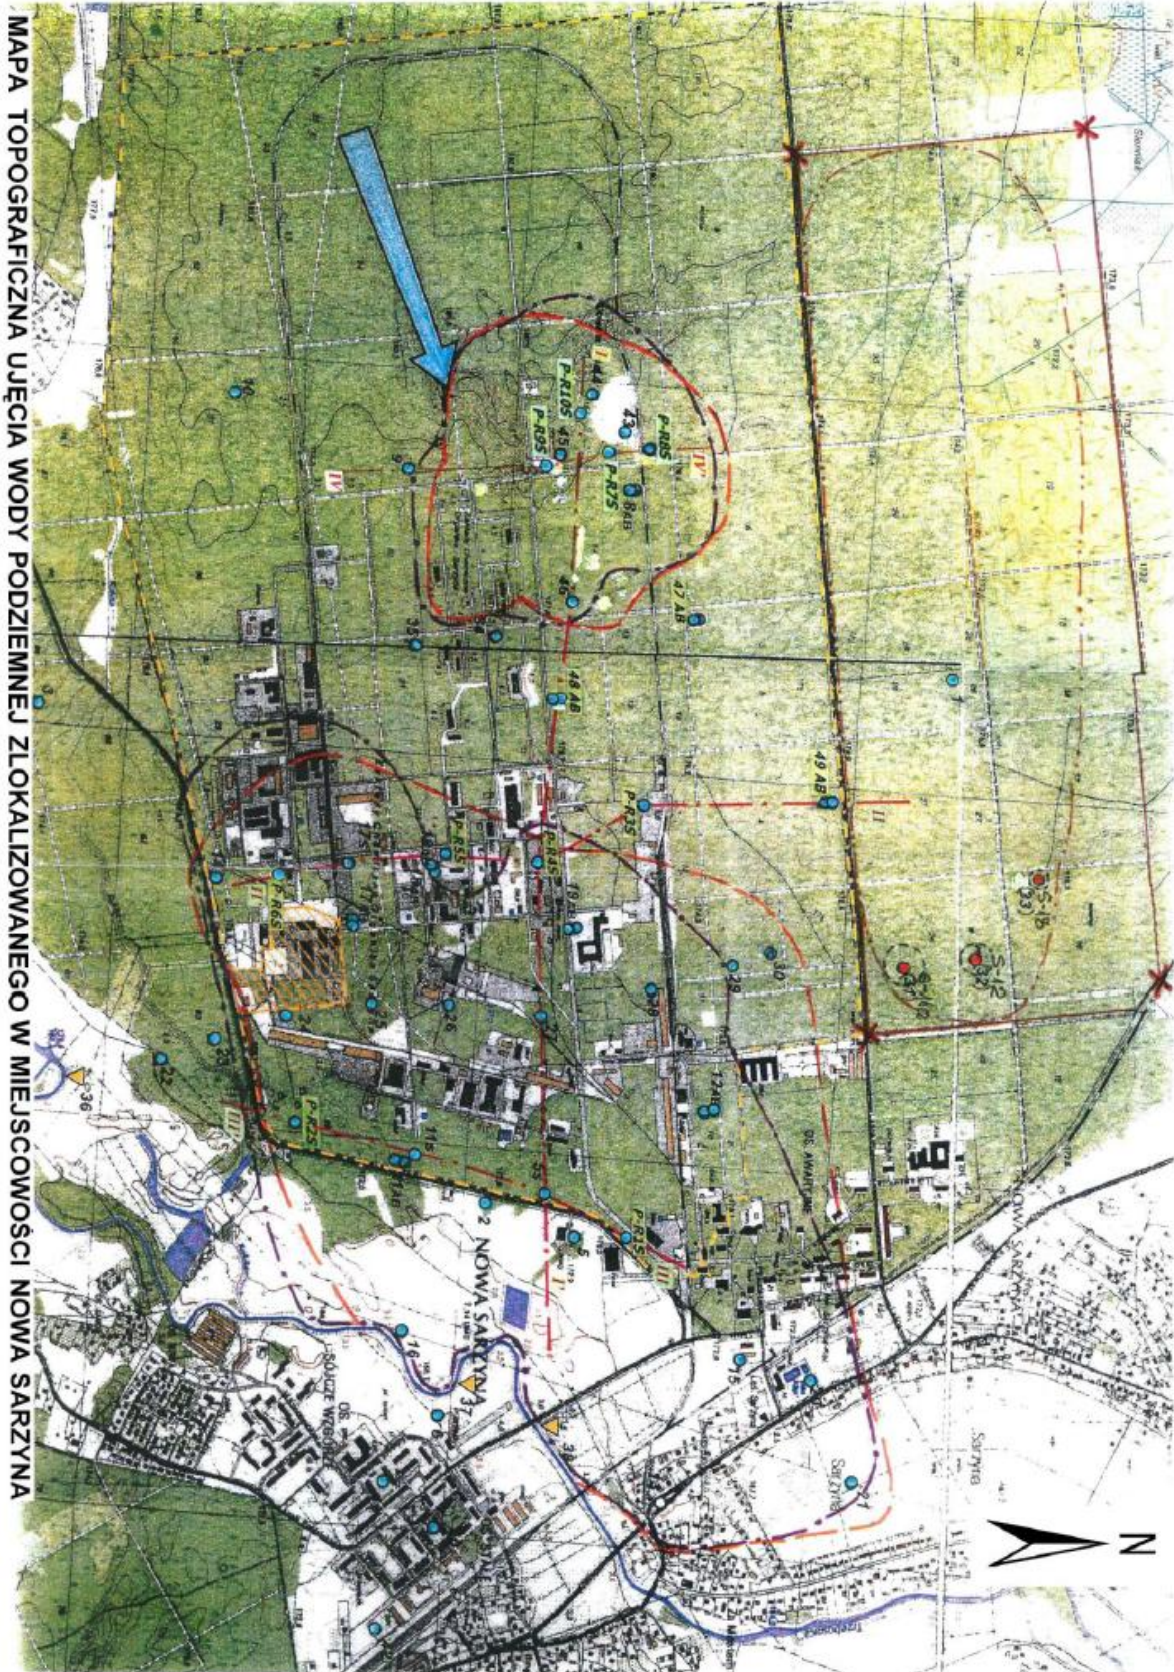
MAPA TOPOGRAFICZNA UJĘCIA WODY PODZIEMNEJ ZLOKALIZOWANEGO W MIEJSCOWOŚCI NOWA SARZYNA

N

P-R10S
P-R9S
P-R8S
P-R7S
P-R3S
P-R1S
P-R2S
P-R6S
43
44
45
47 AB
48 AB
49 AB
46
35
36
37
38
39
40
S-12
S-15
S-12
NOWA SARZYNA
NOWA SARZYNA
Sarzyna
OS. AMARYLKI
IV
IV
III
III
III
II
II
I
I